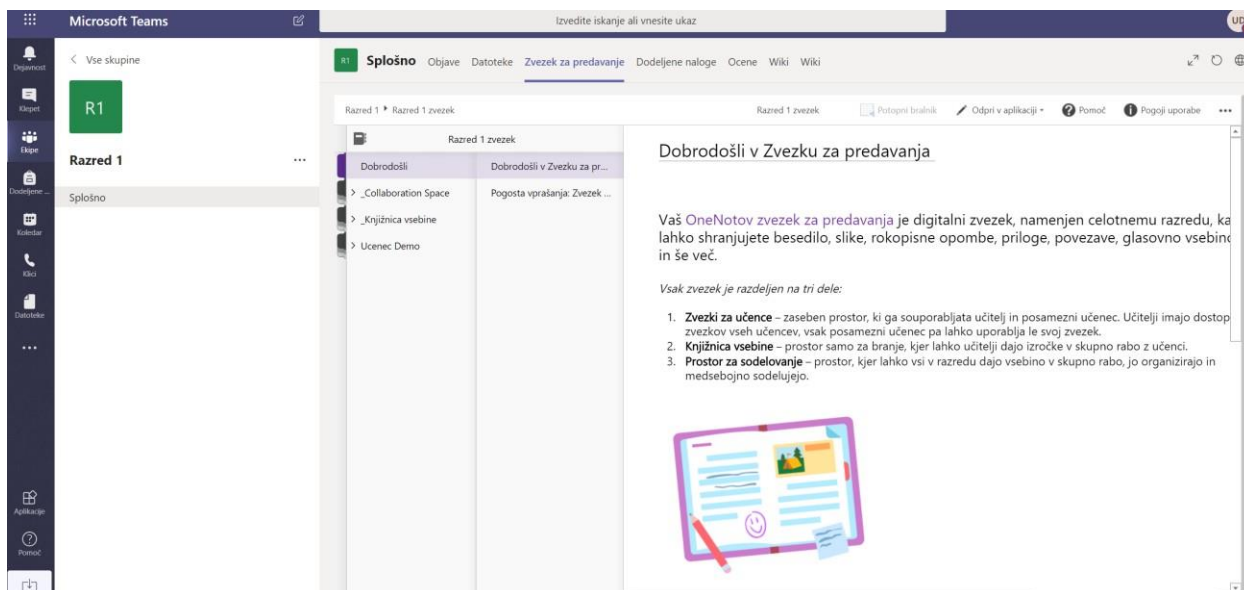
Microsoft Teams

Izvedite iskanje ali vnesite ukaz

UD

Dejavnost

Klepet

Ekipe

Dodeljene ...

Koledar

Klici

Datoteke

...

Aplikacije

Pomoč

< Vse skupine

R1

Razred 1 ...

Splošno

R1 Splošno Objave Datoteke Zvezek za predavanje Dodeljene naloge Ocene Wiki Wiki

Razred 1 ▸ Razred 1 zvezek

Razred 1 zvezek

Potopni bralnik

Odpri v aplikaciji

Pomoč

Pogoji uporabe

...

Razred 1 zvezek

Dobrodošli

> _Collaboration Space

> _Knjižnica vsebine

> Ucenec Demo

Dobrodošli v Zvezku za pr...

Pogosta vprašanja: Zvezek ...

Dobrodošli v Zvezku za predavanja

Vaš OneNotov zvezek za predavanja je digitalni zvezek, namenjen celotnemu razredu, ka lahko shranjujete besedilo, slike, rokopisne opombe, priloge, povezave, glasovno vsebino in še več.

Vsak zvezek je razdeljen na tri dele:

1. Zvezki za učence – zaseben prostor, ki ga souporabljata učitelj in posamezni učenec. Učitelji imajo dostop zvezkov vseh učencev, vsak posamezni učenec pa lahko uporablja le svoj zvezek.
2. Knjižnica vsebine – prostor samo za branje, kjer lahko učitelji dajo izročke v skupno rabo z učenci.
3. Prostor za sodelovanje – prostor, kjer lahko vsi v razredu dajo vsebino v skupno rabo, jo organizirajo in medsebojno sodelujejo.